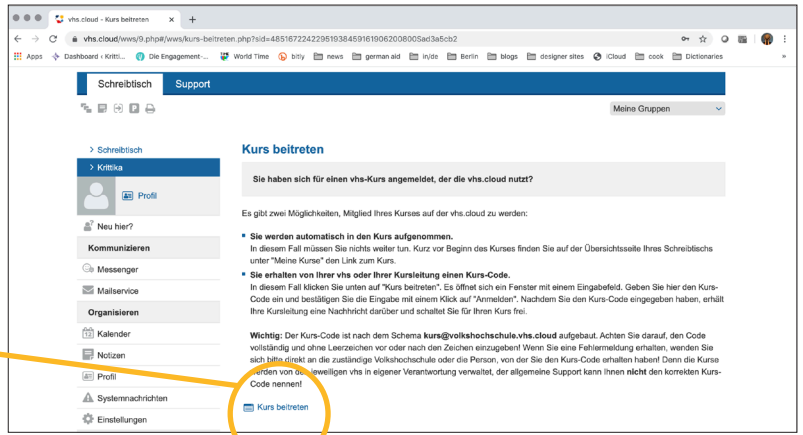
vhs.cloud - Kurs beitreten

vhs.cloud/wws/9.php#/wws/kurs-beitreten.php?sid=48516722422951938459161906200800Sad3a5cb2

Apps Dashboard ‹ Kritti... Die Engagement-... World Time bitly news german aid in/de Berlin blogs designer sites iCloud cook Dictionaries

Schreibtisch Support

Meine Gruppen

> Schreibtisch
> Krittika
Profil
Neu hier?
Kommunizieren
Messenger
Mailservice
Organisieren
Kalender
Notizen
Profil
Systemnachrichten
Einstellungen

Kurs beitreten

Sie haben sich für einen vhs-Kurs angemeldet, der die vhs.cloud nutzt?

Es gibt zwei Möglichkeiten, Mitglied Ihres Kurses auf der vhs.cloud zu werden:

Sie werden automatisch in den Kurs aufgenommen.
In diesem Fall müssen Sie nichts weiter tun. Kurz vor Beginn des Kurses finden Sie auf der Übersichtsseite Ihres Schreibtischs unter "Meine Kurse" den Link zum Kurs.

Sie erhalten von Ihrer vhs oder Ihrer Kursleitung einen Kurs-Code.
In diesem Fall klicken Sie unten auf "Kurs beitreten". Es öffnet sich ein Fenster mit einem Eingabefeld. Geben Sie hier den Kurs-Code ein und bestätigen Sie die Eingabe mit einem Klick auf "Anmelden". Nachdem Sie den Kurs-Code eingegeben haben, erhält Ihre Kursleitung eine Nachricht darüber und schaltet Sie für Ihren Kurs frei.

Wichtig: Der Kurs-Code ist nach dem Schema kurs@volkshochschule.vhs.cloud aufgebaut. Achten Sie darauf, den Code vollständig und ohne Leerzeichen vor oder nach den Zeichen einzugeben! Wenn Sie eine Fehlermeldung erhalten, wenden Sie sich bitte direkt an die zuständige Volkshochschule oder die Person, von der Sie den Kurs-Code erhalten haben! Denn die Kurse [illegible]erden von der jeweiligen vhs in eigener Verantwortung verwaltet, der allgemeine Support kann Ihnen nicht den korrekten Kurs-Code nennen!

Kurs beitreten